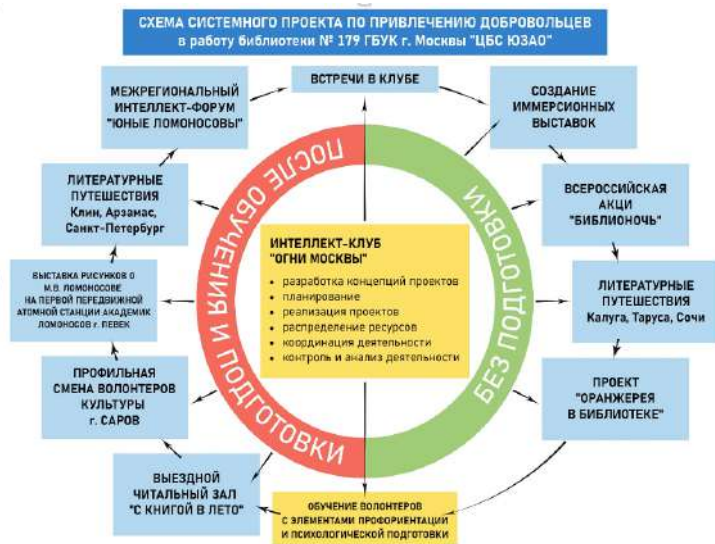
СХЕМА СИСТЕМНОГО ПРОЕКТА ПО ПРИВЛЕЧЕНИЮ ДОБРОВОЛЬЦЕВ в работу библиотеки № 179 ГБУК г. Москвы "ЦБС ЮЗАО"

ВСТРЕЧИ В КЛУБЕ

СОЗДАНИЕ ИММЕРСИОННЫХ ВЫСТАВОК

ВСЕРОССИЙСКАЯ АКЦИ "БИБЛИОНОЧЬ"

ЛИТЕРАТУРНЫЕ ПУТЕШЕСТВИЯ Калуга, Таруса, Сочи

ПРОЕКТ "ОРАНЖЕРЕЯ В БИБЛИОТЕКЕ"

ОБУЧЕНИЕ ВОЛОНТЕРОВ С ЭЛЕМЕНТАМИ ПРОФОРИЕНТАЦИИ И ПСИХОЛОГИЧЕСКОЙ ПОДГОТОВКИ

ВЫЕЗДНОЙ ЧИТАЛЬНЫЙ ЗАЛ "С КНИГОЙ В ЛЕТО"

ПРОФИЛЬНАЯ СМЕНА ВОЛОНТЕРОВ КУЛЬТУРЫ г. САРОВ

ВЫСТАВКА РИСУНКОВ О М.В. ЛОМОНОСОВЕ НА ПЕРВОЙ ПЕРЕДВИЖНОЙ АТОМНОЙ СТАНЦИИ АКАДЕМИК ЛОМОНОСОВ г. ПЕВЕК

ЛИТЕРАТУРНЫЕ ПУТЕШЕСТВИЯ Клин, Арзамас, Санкт-Петербург

МЕЖРЕГИОНАЛЬНЫЙ ИНТЕЛЛЕКТ-ФОРУМ "ЮНЫЕ ЛОМОНОСОВЫ"

ПОСЛЕ ОБУЧЕНИЯ И ПОДГОТОВКИ

БЕЗ ПОДГОТОВКИ

ИНТЕЛЛЕКТ-КЛУБ "ОГНИ МОСКВЫ"
• разработка концепций проектов
• планирование
• реализация проектов
• распределение ресурсов
• координация деятельности
• контроль и анализ деятельности